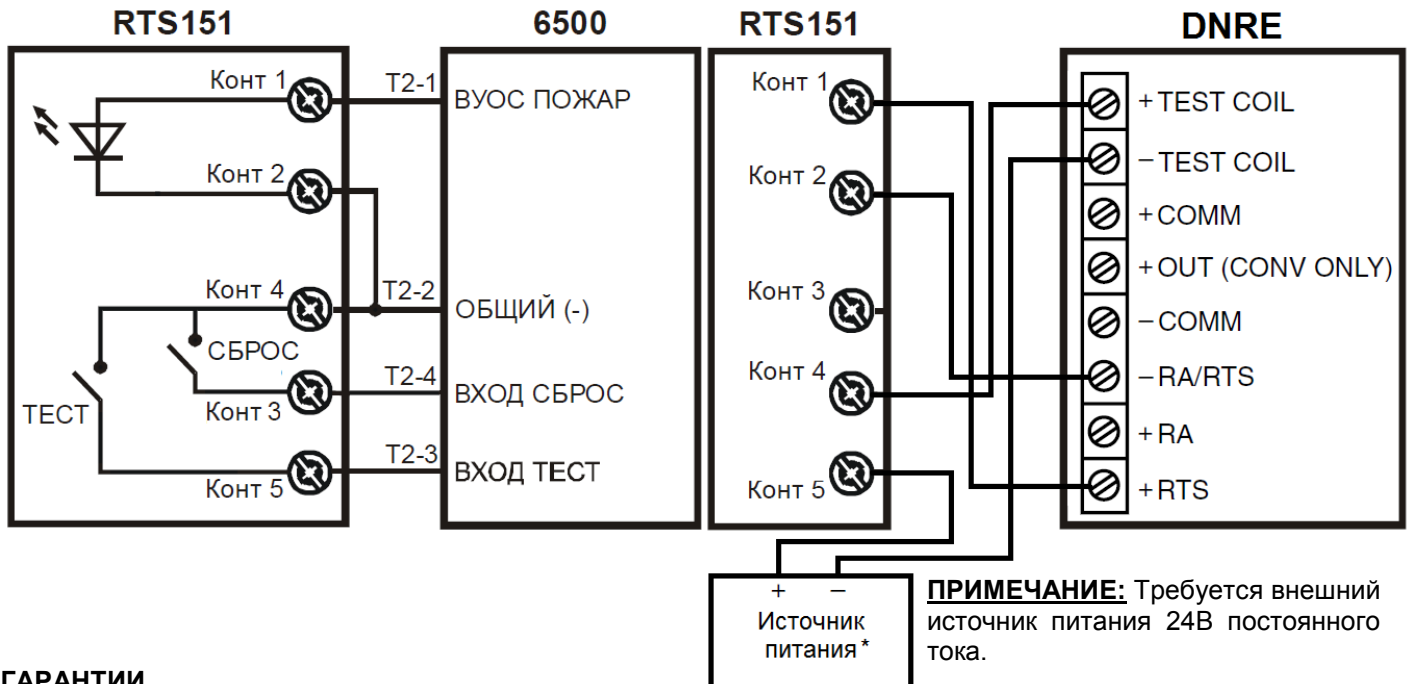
RTS151

Конт 1
Конт 2
Конт 4
СБРОС
ТЕСТ
Конт 3
Конт 5

6500

T2-1 ВУОС ПОЖАР
T2-2 ОБЩИЙ (-)
T2-4 ВХОД СБРОС
T2-3 ВХОД ТЕСТ

RTS151

Конт 1
Конт 2
Конт 3
Конт 4
Конт 5

DNRE

+TEST COIL
−TEST COIL
+COMM
+OUT (CONV ONLY)
−COMM
−RA/RTS
+RA
+RTS

+ −
Источник питания*

**ПРИМЕЧАНИЕ:** Требуется внешний источник питания 24В постоянного тока.

ГАРАНТИИ